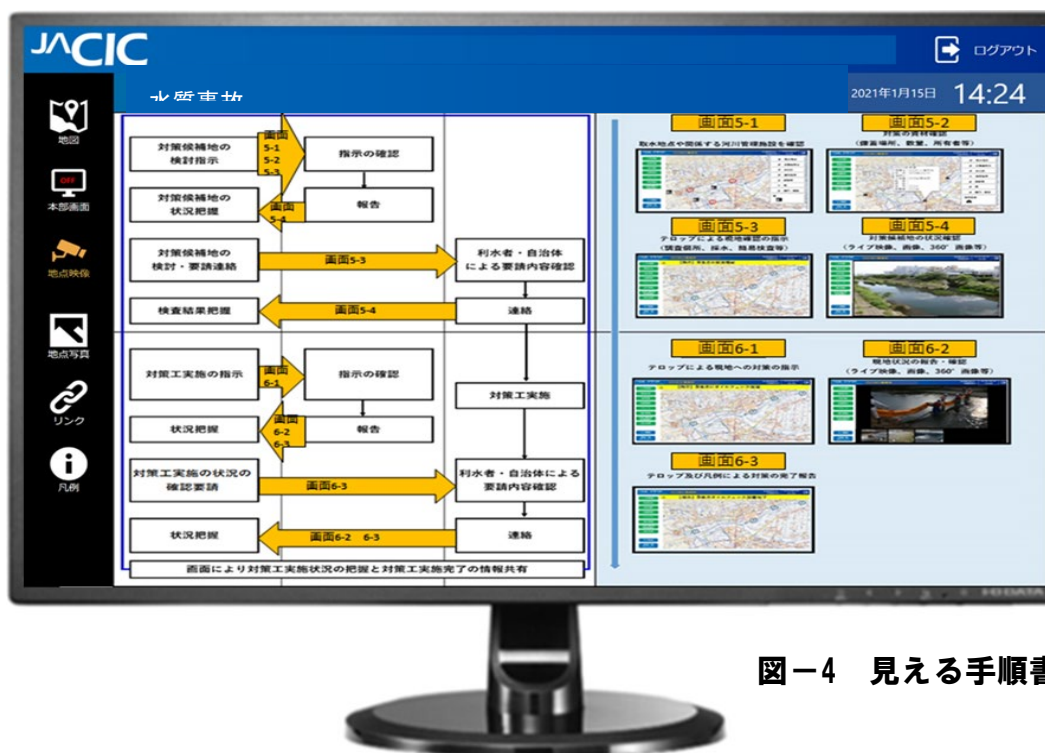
JACIC

ログアウト

水質事故

2021年1月15日 14:24

地図

本部画面

地点映像

地点写真

リンク

凡例

対策候補地の検討指示

画面 5-1 5-2 5-3

指示の確認

対策候補地の状況把握

画面 5-4

報告

対策候補地の検討・要請連絡

画面5-3

利水者・自治体による要請内容確認

検査結果把握

画面5-4

連絡

対策工実施の指示

画面 6-1

指示の確認

対策工実施

状況把握

画面 6-2 6-3

報告

対策工実施の状況の確認要請

画面6-3

利水者・自治体による要請内容確認

状況把握

画面6-2 6-3

連絡

画面により対策工実施状況の把握と対策工実施完了の情報共有

画面5-1

取水地点や関係する河川管理施設を確認

画面5-2

対策の資材確認 (保管場所、数量、所有者等)

画面5-3

テロップによる現地確認の指示 (調査個所、採水、簡易検査等)

画面5-4

対策候補地の状況確認 (ライブ映像、画像、360°画像等)

画面6-1

テロップによる現地への対策の指示

画面6-2

現地状況の報告・確認 (ライブ映像、画像、360°画像等)

画面6-3

テロップ及び凡例による対策の完了報告

図－4 見える手順書